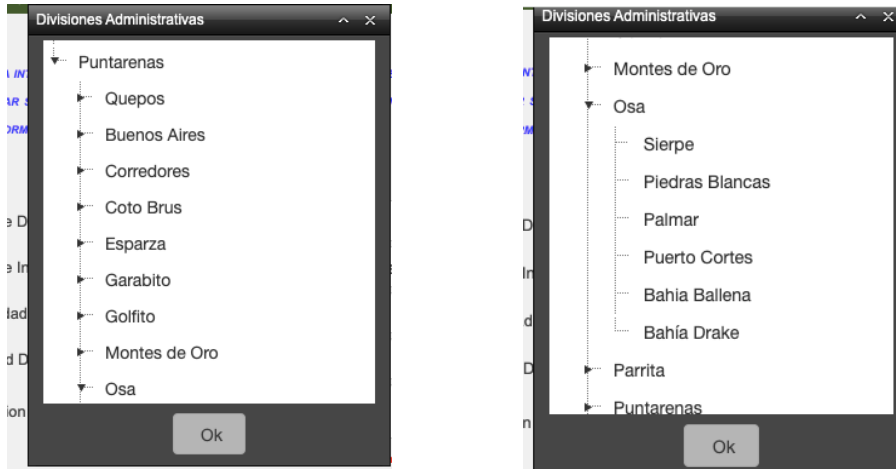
Divisiones Administrativas

Puntarenas
Quepos
Buenos Aires
Corredores
Coto Brus
Esparza
Garabito
Golfito
Montes de Oro
Osa

Ok

Divisiones Administrativas

Montes de Oro
Osa
Sierpe
Piedras Blancas
Palmar
Puerto Cortes
Bahia Ballena
Bahía Drake
Parrita
Puntarenas

Ok